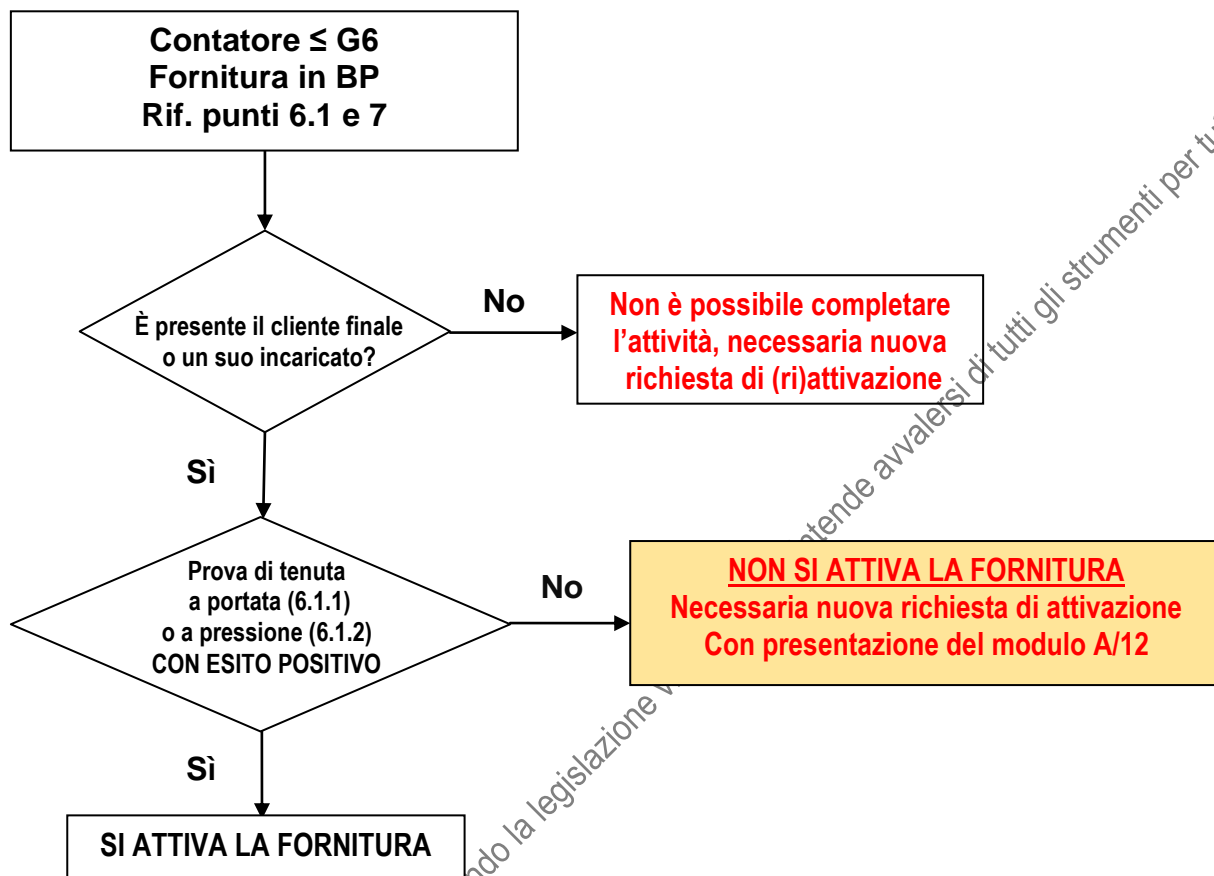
Contatore ≤ G6
Fornitura in BP
Rif. punti 6.1 e 7

È presente il cliente finale o un suo incaricato?

No

Non è possibile completare l'attività, necessaria nuova richiesta di (ri)attivazione

Sì

Prova di tenuta a portata (6.1.1) o a pressione (6.1.2) CON ESITO POSITIVO

No

NON SI ATTIVA LA FORNITURA
Necessaria nuova richiesta di attivazione
Con presentazione del modulo A/12

Sì

SI ATTIVA LA FORNITURA

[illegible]ndo la legislazione v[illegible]ntende avvalersi di tutti gli strumenti per tu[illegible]